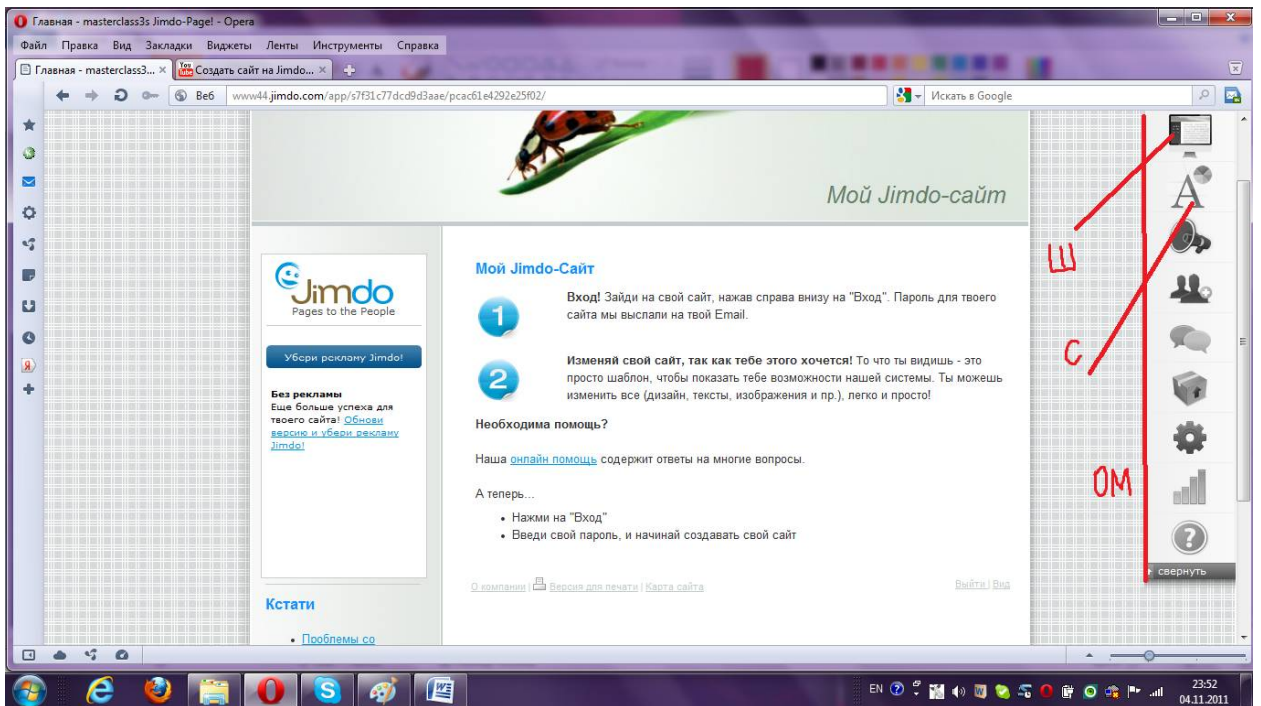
Главная - masterclass3s Jimdo-Page! - Opera

Файл Правка Вид Закладки Виджеты Ленты Инструменты Справка

Главная - masterclass3... ×
Создать сайт на Jimdo... ×

Веб www44.jimdo.com/app/s7f31c77dcd9d3aae/pcac61e4292e25f02/

Искать в Google

Мой Jimdo-сайт

Jimdo
Pages to the People

Убери рекламу Jimdo!

Без рекламы
Еще больше успеха для твоего сайта! Обнови версию и убери рекламу Jimdo!

Кстати

• Проблемы со

Мой Jimdo-Сайт

1 Вход! Зайди на свой сайт, нажав справа внизу на "Вход". Пароль для твоего сайта мы выслали на твой Email.

2 Изменяй свой сайт, так как тебе этого хочется! То что ты видишь - это просто шаблон, чтобы показать тебе возможности нашей системы. Ты можешь изменить все (дизайн, тексты, изображения и пр.), легко и просто!

Необходима помощь?

Наша онлайн помощь содержит ответы на многие вопросы.

А теперь...

• Нажми на "Вход"
• Введи свой пароль, и начинай создавать свой сайт

О компании | Версия для печати | Карта сайта

Выйти | Вид

Ш

С

ОМ

свернуть

EN

23:52
04.11.2011